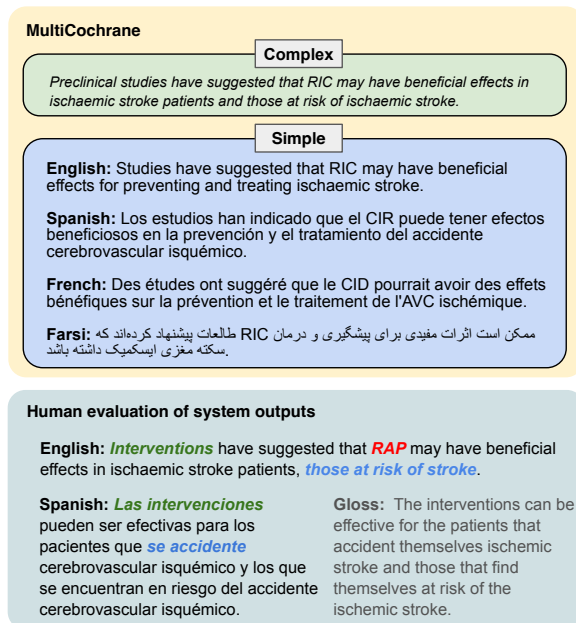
MultiCochrane

Complex

Preclinical studies have suggested that RIC may have beneficial effects in ischaemic stroke patients and those at risk of ischaemic stroke.

Simple

English: Studies have suggested that RIC may have beneficial effects for preventing and treating ischaemic stroke.

Spanish: Los estudios han indicado que el CIR puede tener efectos beneficiosos en la prevención y el tratamiento del accidente cerebrovascular isquémico.

French: Des études ont suggéré que le CID pourrait avoir des effets bénéfiques sur la prévention et le traitement de l'AVC ischémique.

Farsi: ممکن است اثرات مفیدی برای پیشگیری و درمان RIC طالعات پیشنهاد کرده‌اند که سکته مغزی ایسکمیک داشته باشد.

Human evaluation of system outputs

English: Interventions have suggested that RAP may have beneficial effects in ischaemic stroke patients, those at risk of stroke.

Spanish: Las intervenciones pueden ser efectivas para los pacientes que se accidente cerebrovascular isquémico y los que se encuentran en riesgo del accidente cerebrovascular isquémico.

Gloss: The interventions can be effective for the patients that accident themselves ischemic stroke and those that find themselves at risk of the ischemic stroke.